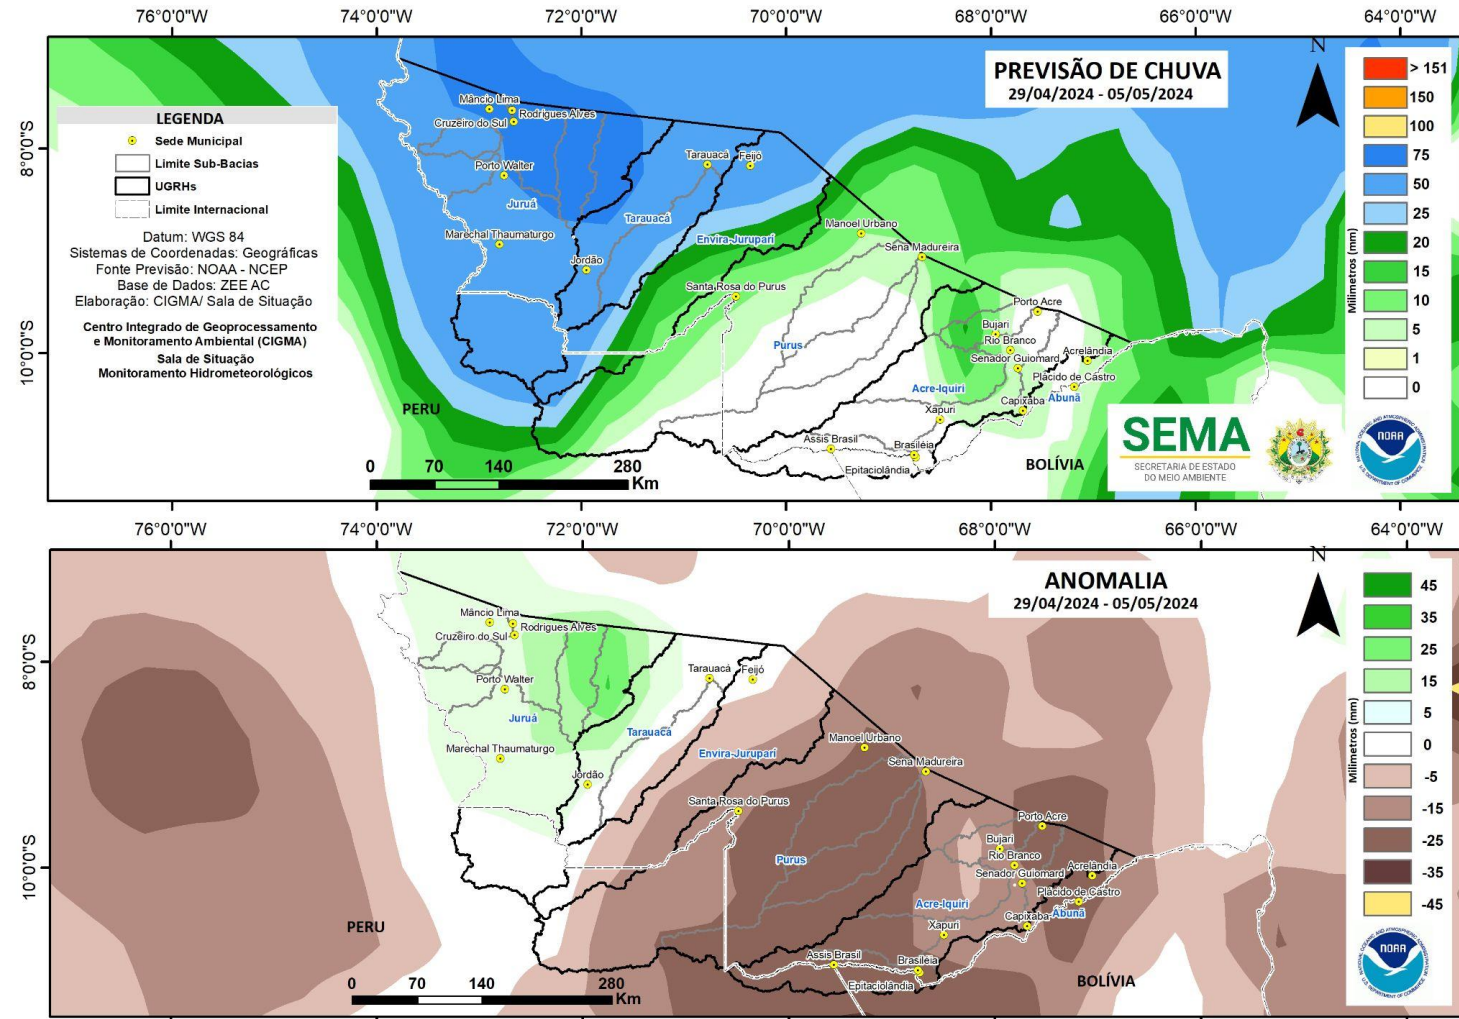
76°0'0"W 74°0'0"W 72°0'0"W 70°0'0"W 68°0'0"W 66°0'0"W 64°0'0"W

PREVISÃO DE CHUVA
29/04/2024 - 05/05/2024

LEGENDA
Sede Municipal
Limite Sub-Bacias
UGRHs
Limite Internacional

Datum: WGS 84
Sistemas de Coordenadas: Geográficas
Fonte Previsão: NOAA - NCEP
Base de Dados: ZEE AC
Elaboração: CIGMA/ Sala de Situação

Centro Integrado de Geoprocessamento e Monitoramento Ambiental (CIGMA)
Sala de Situação
Monitoramento Hidrometeorológicos

8°0'0"S
10°0'0"S

Mâncio Lima
Rodrigues Alves
Cruzeiro do Sul
Porto Walter
Juruá
Marechal Thaumaturgo
Jordão
Tarauacá
Feijó
Tarauacá
Envira-Jurupari
Manoel Urbano
Sena Madureira
Santa Rosa do Purus
Purus
Porto Acre
Bujari
Rio Branco
Senador Guiomard
Acrelândia
Plácido de Castro
Acre-Iquiri
Abunã
Capixaba
Xapuri
Assis Brasil
Brasiléia
Epitaciolândia
PERU
BOLÍVIA

0 70 140 280 Km

N

> 151
150
100
75
50
25
20
15
10
5
1
0
Milímetros (mm)

SEMA
SECRETARIA DE ESTADO DO MEIO AMBIENTE
NOAA

76°0'0"W 74°0'0"W 72°0'0"W 70°0'0"W 68°0'0"W 66°0'0"W 64°0'0"W

ANOMALIA
29/04/2024 - 05/05/2024

8°0'0"S
10°0'0"S

Mâncio Lima
Rodrigues Alves
Cruzeiro do Sul
Porto Walter
Juruá
Marechal Thaumaturgo
Jordão
Tarauacá
Feijó
Tarauacá
Envira-Jurupari
Manoel Urbano
Sena Madureira
Santa Rosa do Purus
Purus
Porto Acre
Bujari
Rio Branco
Senador Guiomard
Acrelândia
Plácido de Castro
Acre-Iquiri
Abunã
Capixaba
Xapuri
Assis Brasil
Brasiléia
Epitaciolândia
PERU
BOLÍVIA

0 70 140 280 Km

N

45
35
25
15
5
0
-5
-15
-25
-35
-45
Milímetros (mm)

NOAA